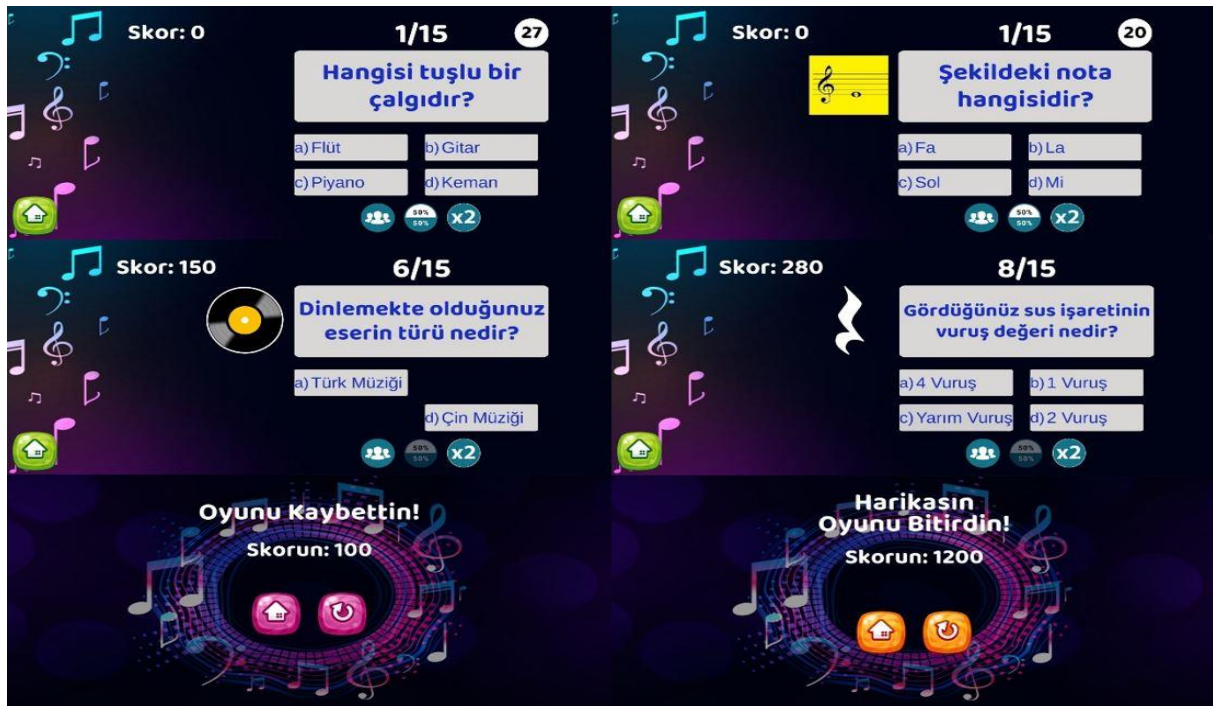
Skor: 0

1/15

27

Hangisi tuşlu bir çalgıdır?

a) Flüt

b) Gitar

c) Piyano

d) Keman

50% 50%

x2

Skor: 0

1/15

20

Şekildeki nota hangisidir?

a) Fa

b) La

c) Sol

d) Mi

50% 50%

x2

Skor: 150

6/15

Dinlemekte olduğunuz eserin türü nedir?

a) Türk Müziği

d) Çin Müziği

50% 50%

x2

Skor: 280

8/15

Gördüğünüz sus işaretinin vuruş değeri nedir?

a) 4 Vuruş

b) 1 Vuruş

c) Yarım Vuruş

d) 2 Vuruş

50% 50%

x2

Oyunu Kaybettin!

Skorun: 100

Harikasın
Oyunu Bitirdin!

Skorun: 1200